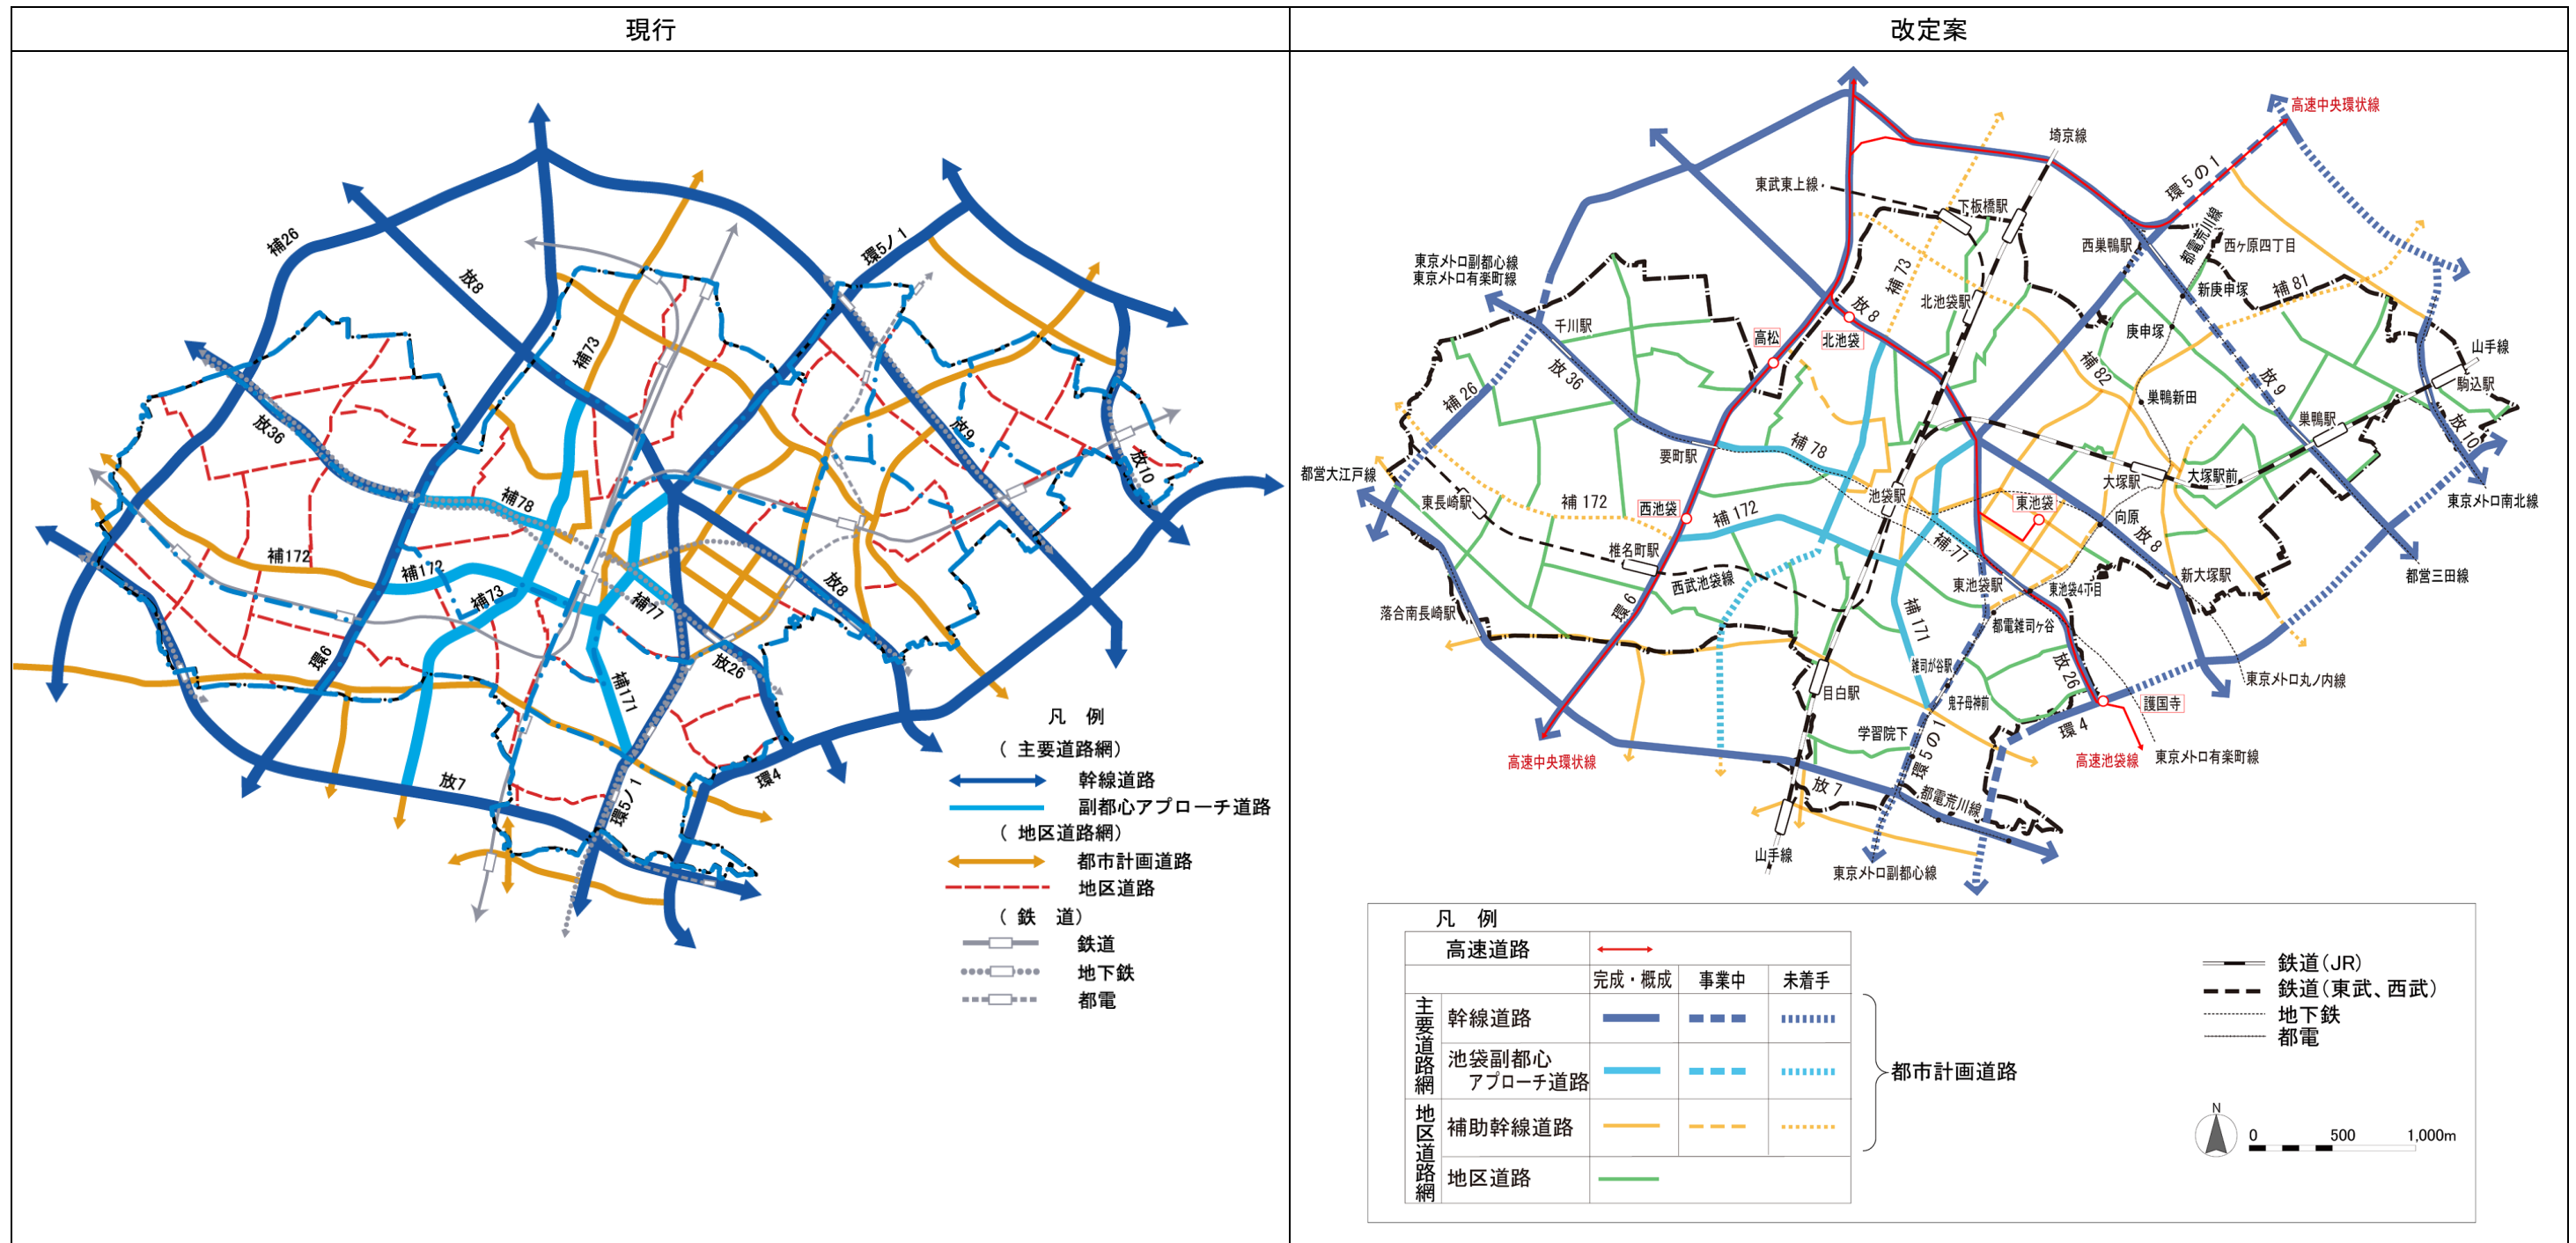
| 現行 | 改定案 |
|---|---|

補26
放8
補73
環5ノ1
放36
補78
放9
放10
補172
補172
補73
補77
放8
環6
補171
放26
放7
環5ノ1
環4

凡　例
（主要道路網）
幹線道路
副都心アプローチ道路
（地区道路網）
都市計画道路
地区道路
（鉄　道）
鉄道
地下鉄
都電

高速中央環状線
埼京線
東武東上線
下板橋駅
環5の1
西巣鴨駅
都電荒川線
西ヶ原四丁目
東京メトロ副都心線
東京メトロ有楽町線
補73
北池袋駅
新庚申塚
補81
千川駅
高松
放8
北池袋
庚申塚
山手線
駒込駅
補26
放36
補82
巣鴨新田
放9
巣鴨駅
要町駅
補78
放10
都営大江戸線
東長崎駅
補172
西池袋
池袋駅
東池袋
大塚駅
大塚駅前
東京メトロ南北線
椎名町駅
補172
補77
向原
放8
西武池袋線
東池袋駅
新大塚駅
都営三田線
落合南長崎駅
環6
補171
東池袋4丁目
都電雑司ケ谷
雑司が谷駅
放26
東京メトロ丸ノ内線
目白駅
鬼子母神前
護国寺
学習院下
環4
高速中央環状線
環5の1
高速池袋線
東京メトロ有楽町線
放7
都電荒川線
山手線
東京メトロ副都心線

凡　例

| 高速道路 | | | |
|---|---|---|---|
| | 完成・概成 | 事業中 | 未着手 |
| 主要道路網 幹線道路 | | | |
| 池袋副都心アプローチ道路 | | | |
| 地区道路網 補助幹線道路 | | | |
| 地区道路 | | | |

都市計画道路

鉄道（JR）
鉄道（東武、西武）
地下鉄
都電

N
0　500　1,000m